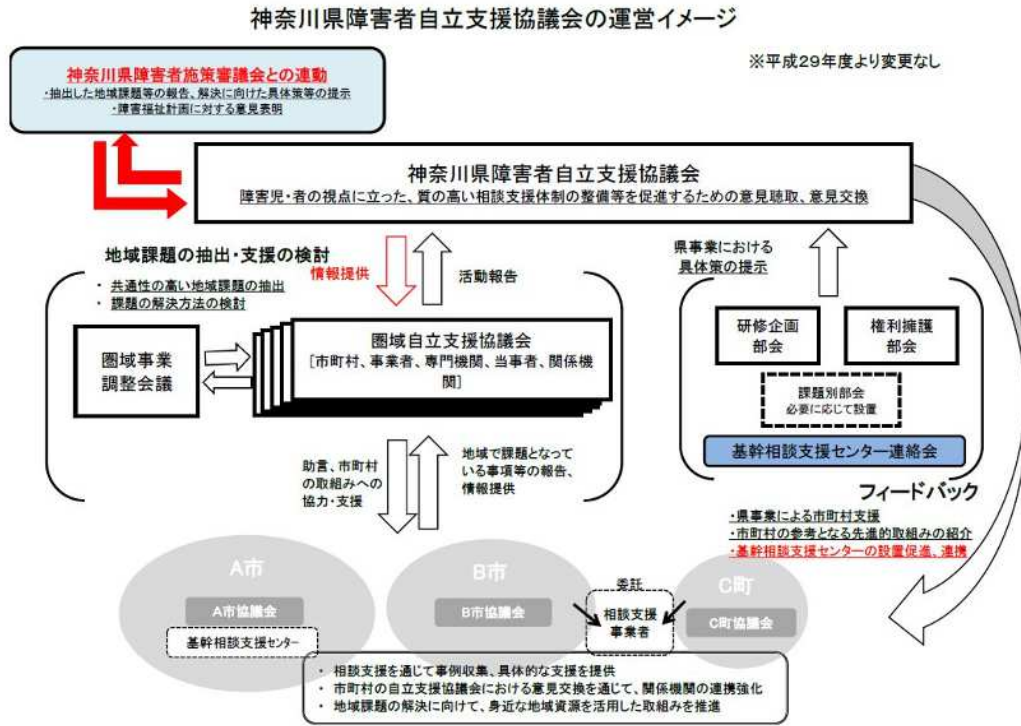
神奈川県障害者自立支援協議会の運営イメージ

※平成29年度より変更なし

神奈川県障害者施策審議会との連動
・抽出した地域課題等の報告、解決に向けた具体策等の提示
・障害福祉計画に対する意見表明

神奈川県障害者自立支援協議会
障害児・者の視点に立った、質の高い相談支援体制の整備等を促進するための意見聴取、意見交換

地域課題の抽出・支援の検討
・共通性の高い地域課題の抽出
・課題の解決方法の検討

情報提供

活動報告

県事業における具体策の提示

圏域事業調整会議

圏域自立支援協議会
〔市町村、事業者、専門機関、当事者、関係機関〕

研修企画部会

権利擁護部会

課題別部会
必要に応じて設置

基幹相談支援センター連絡会

助言、市町村の取組みへの協力・支援

地域で課題となっている事項等の報告、情報提供

フィードバック
・県事業による市町村支援
・市町村の参考となる先進的取組みの紹介
・基幹相談支援センターの設置促進、連携

A市
A市協議会
基幹相談支援センター

B市
B市協議会

委託
相談支援事業者

C町
C町協議会

・相談支援を通じて事例収集、具体的な支援を提供
・市町村の自立支援協議会における意見交換を通じて、関係機関の連携強化
・地域課題の解決に向けて、身近な地域資源を活用した取組みを推進